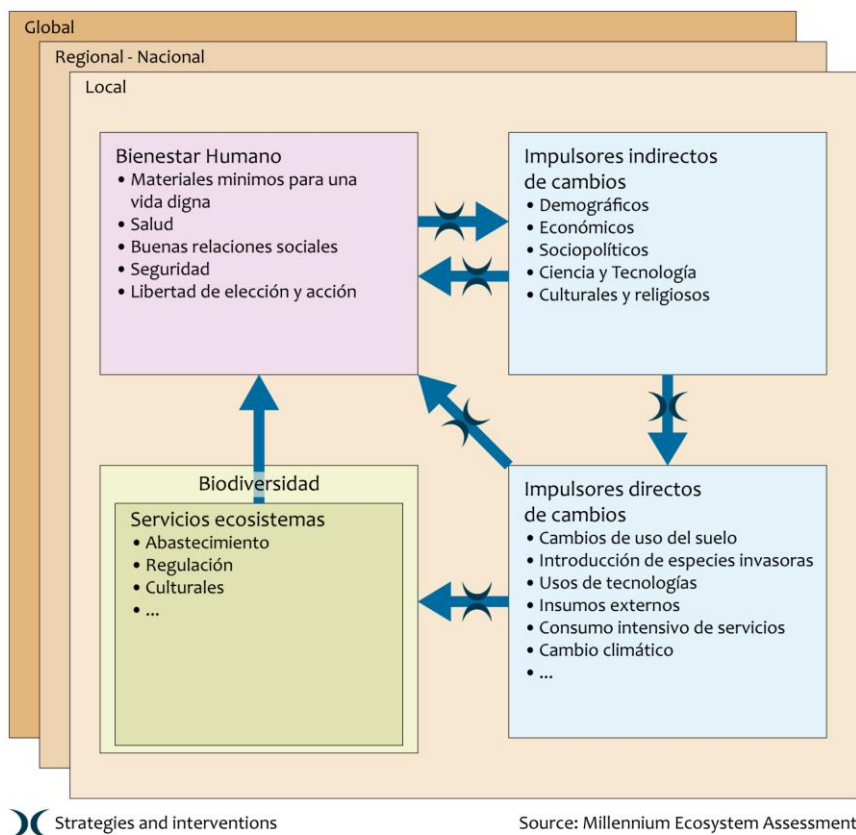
Global

Regional - Nacional

Local

Bienestar Humano
• Materiales minimos para una vida digna
• Salud
• Buenas relaciones sociales
• Seguridad
• Libertad de elección y acción

Impulsores indirectos de cambios
• Demográficos
• Económicos
• Sociopolíticos
• Ciencia y Tecnología
• Culturales y religiosos

Biodiversidad

Servicios ecosistemas
• Abastecimiento
• Regulación
• Culturales
• ...

Impulsores directos de cambios
• Cambios de uso del suelo
• Introducción de especies invasoras
• Usos de tecnologías
• Insumos externos
• Consumo intensivo de servicios
• Cambio climático
• ...

Strategies and interventions

Source: Millennium Ecosystem Assessment